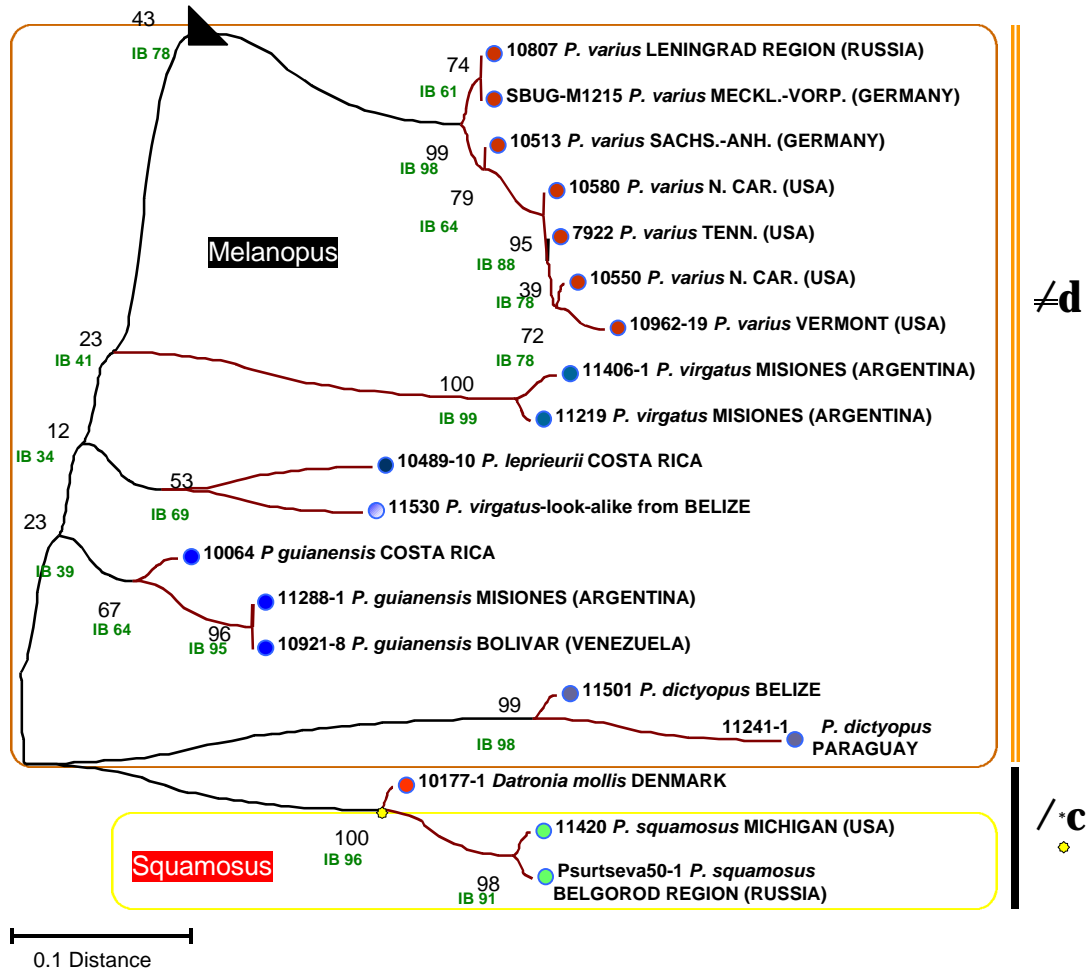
43
IB 78
74
IB 61
10807 *P. varius* LENINGRAD REGION (RUSSIA)
SBUG-M1215 *P. varius* MECKL.-VORP. (GERMANY)
99
IB 98
10513 *P. varius* SACHS.-ANH. (GERMANY)
79
IB 64
10580 *P. varius* N. CAR. (USA)
7922 *P. varius* TENN. (USA)
95
IB 88
10550 *P. varius* N. CAR. (USA)
39
IB 78
10962-19 *P. varius* VERMONT (USA)
Melanopus
$\neq$d
23
IB 41
72
IB 78
11406-1 *P. virgatus* MISIONES (ARGENTINA)
100
IB 99
11219 *P. virgatus* MISIONES (ARGENTINA)
12
IB 34
10489-10 *P. leprieurii* COSTA RICA
53
IB 69
11530 *P. virgatus*-look-alike from BELIZE
23
IB 39
10064 *P guianensis* COSTA RICA
67
IB 64
11288-1 *P. guianensis* MISIONES (ARGENTINA)
96
IB 95
10921-8 *P. guianensis* BOLIVAR (VENEZUELA)
99
IB 98
11501 *P. dictyopus* BELIZE
11241-1 *P. dictyopus* PARAGUAY
10177-1 *Datronia mollis* DENMARK
100
IB 96
Squamosus
11420 *P. squamosus* MICHIGAN (USA)
98
IB 91
Psurtseva50-1 *P. squamosus* BELGOROD REGION (RUSSIA)
/*c
0.1 Distance